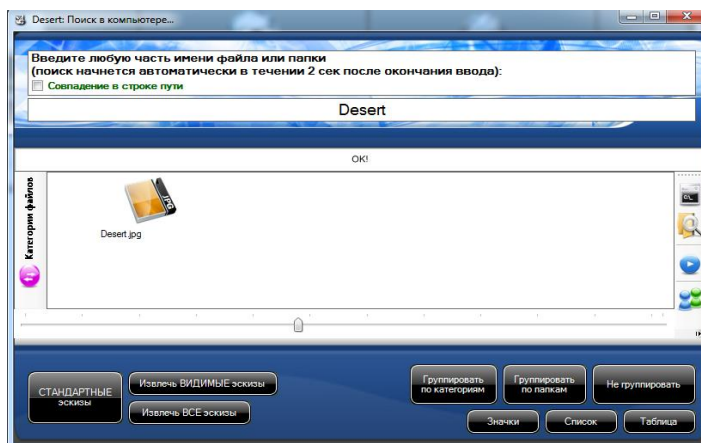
Desert: Поиск в компьютере...

Введите любую часть имени файла или папки
(поиск начнется автоматически в течении 2 сек после окончания ввода):

Совпадение в строке пути

Desert

OK!

Категории файлов

Desert.jpg

СТАНДАРТНЫЕ эскизы

Извлечь ВИДИМЫЕ эскизы

Извлечь ВСЕ эскизы

Группировать по категориям

Группировать по папкам

Не группировать

Значки

Список

Таблица